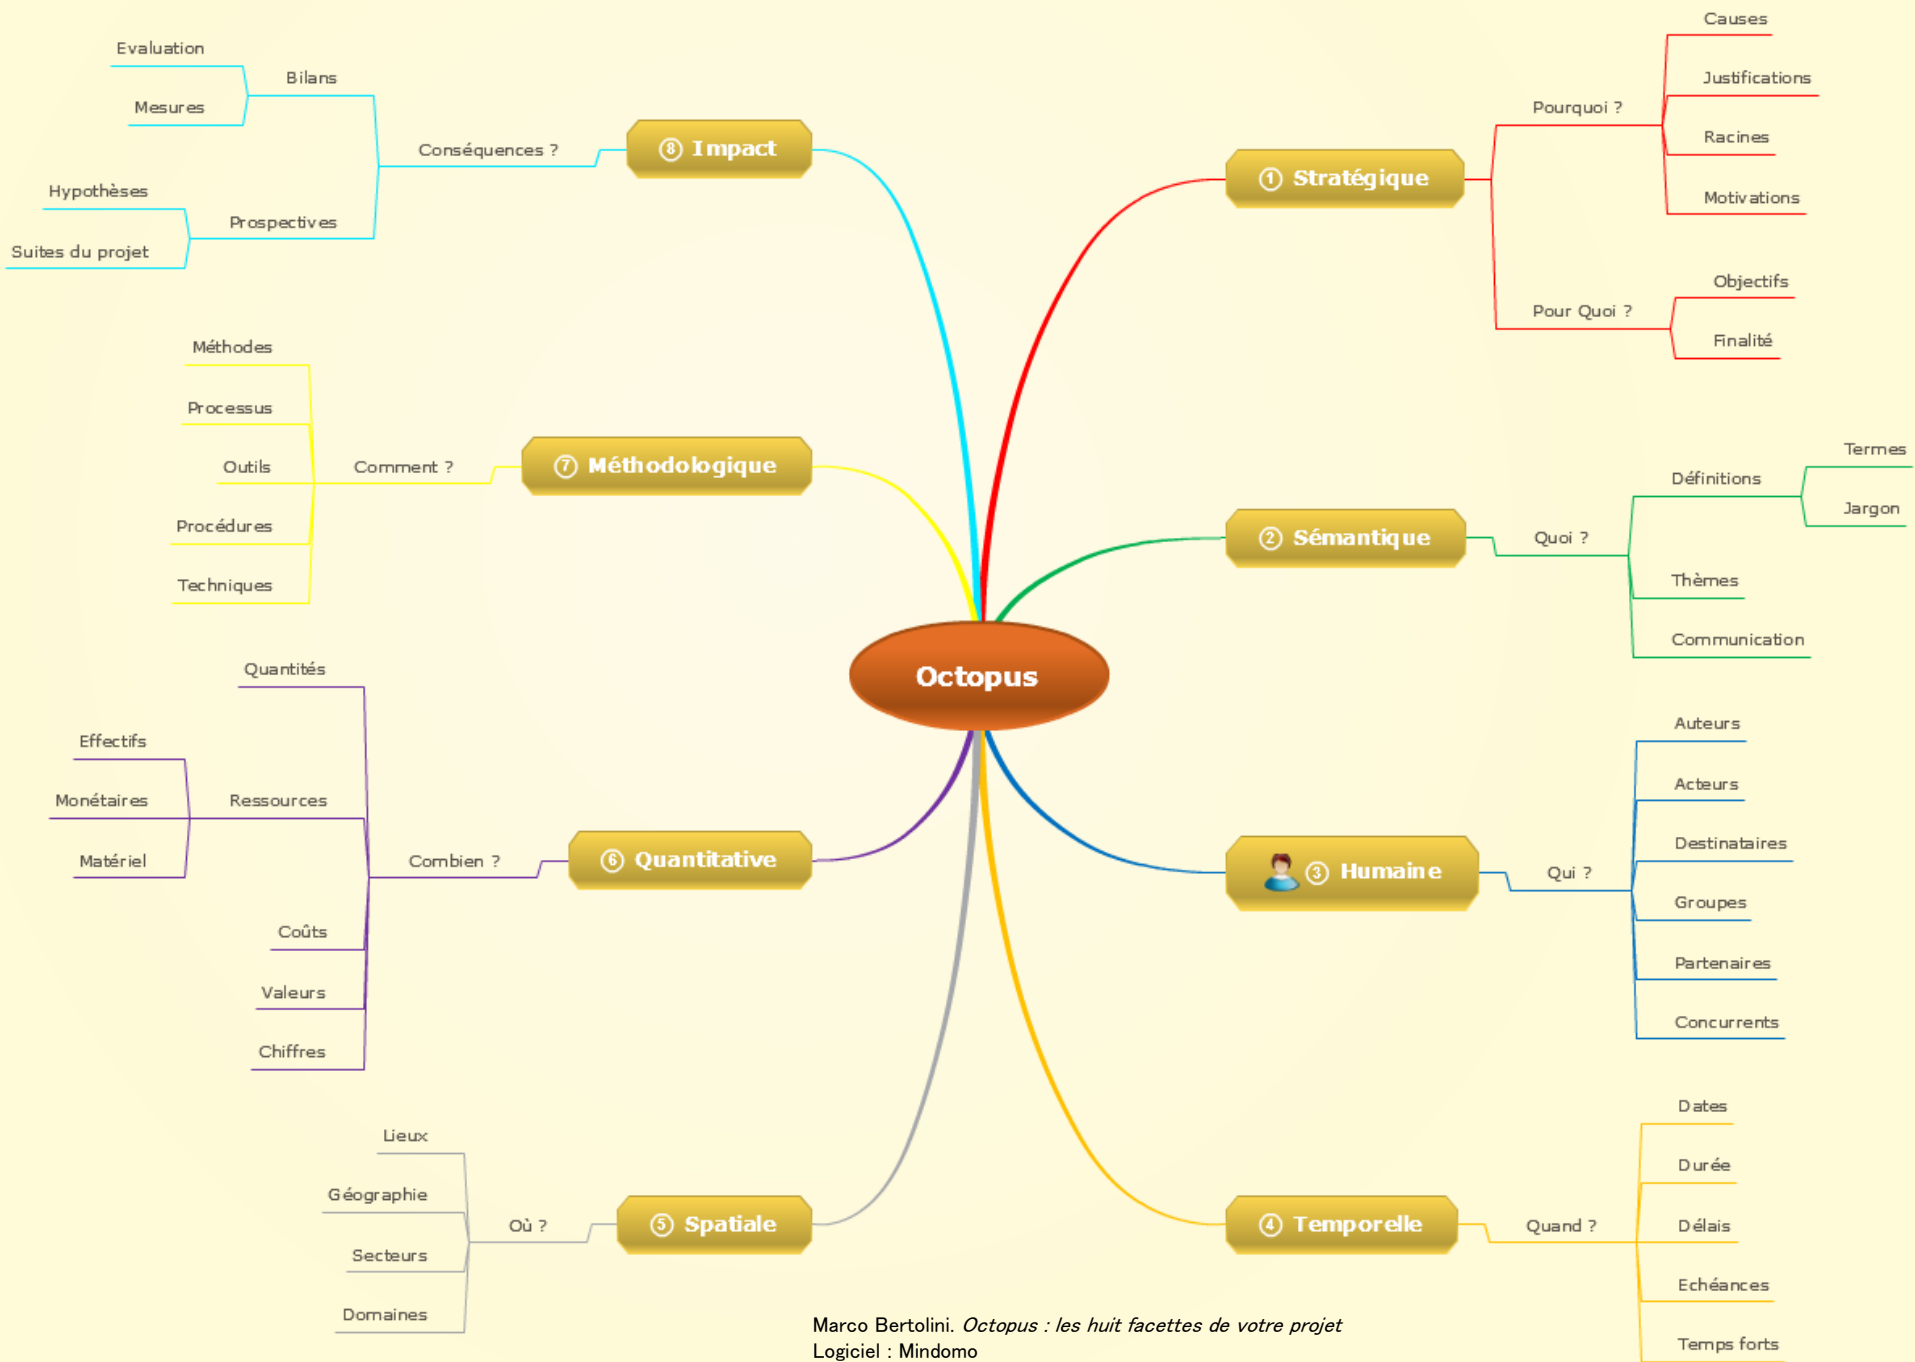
Octopus

① Stratégique
Pourquoi ?
Causes
Justifications
Racines
Motivations
Pour Quoi ?
Objectifs
Finalité

② Sémantique
Quoi ?
Définitions
Termes
Jargon
Thèmes
Communication

③ Humaine
Qui ?
Auteurs
Acteurs
Destinataires
Groupes
Partenaires
Concurrents

④ Temporelle
Quand ?
Dates
Durée
Délais
Echéances
Temps forts

⑤ Spatiale
Où ?
Lieux
Géographie
Secteurs
Domaines

⑥ Quantitative
Combien ?
Quantités
Ressources
Effectifs
Monétaires
Matériel
Coûts
Valeurs
Chiffres

⑦ Méthodologique
Comment ?
Méthodes
Processus
Outils
Procédures
Techniques

⑧ Impact
Conséquences ?
Bilans
Evaluation
Mesures
Prospectives
Hypothèses
Suites du projet

Marco Bertolini. *Octopus : les huit facettes de votre projet*
Logiciel : Mindomo